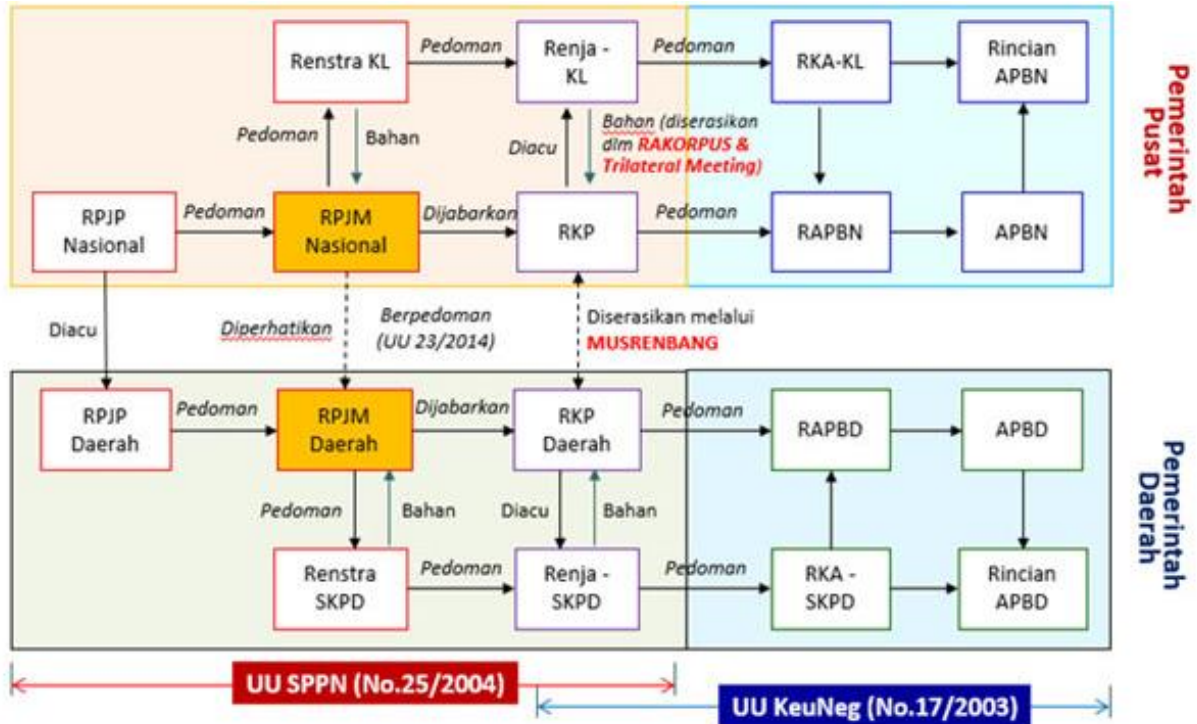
Renstra KL

Pedoman

Renja - KL

Pedoman

RKA-KL

Rincian APBN

Pemerintah Pusat

Pedoman

Bahan

Diacu

Bahan (diserasikan dlm RAKORPUS & Trilateral Meeting)

RPJP Nasional

Pedoman

RPJM Nasional

Dijabarkan

RKP

Pedoman

RAPBN

APBN

Diacu

Diperhatikan

Berpedoman (UU 23/2014)

Diserasikan melalui MUSRENBANG

RPJP Daerah

Pedoman

RPJM Daerah

Dijabarkan

RKP Daerah

Pedoman

RAPBD

APBD

Pemerintah Daerah

Pedoman

Bahan

Diacu

Bahan

Renstra SKPD

Pedoman

Renja - SKPD

Pedoman

RKA - SKPD

Rincian APBD

UU SPPN (No.25/2004)

UU KeuNeg (No.17/2003)